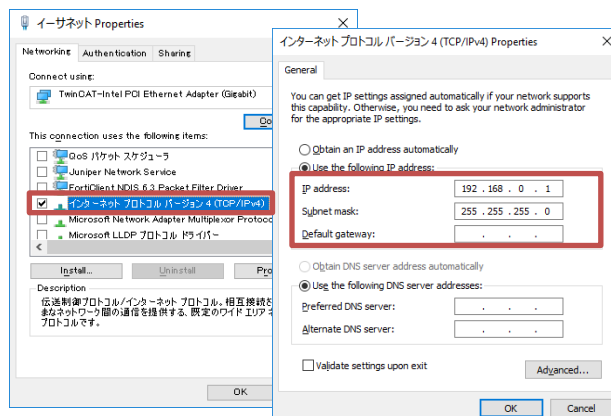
イーサネット Properties

Networking | Authentication | Sharing

Connect using:

TwinCAT-Intel PCI Ethernet Adapter (Gigabit)

Co

This connection uses the following items:

QoS パケット スケジューラ
Juniper Network Service
FortiClient NDIS 6.3 Packet Filter Driver
インターネット プロトコル バージョン 4 (TCP/IPv4)
Microsoft Network Adapter Multiplexor Protoco
Microsoft LLDP プロトコル ドライバー

Install... | Uninstall | Pro

Description
伝送制御プロトコル/インターネット プロトコル。相互接続さ まなネットワーク間の通信を提供する、既定のワイド エリア ネ トコルです。

OK

インターネット プロトコル バージョン 4 (TCP/IPv4) Properties

General

You can get IP settings assigned automatically if your network supports this capability. Otherwise, you need to ask your network administrator for the appropriate IP settings.

Obtain an IP address automatically
Use the following IP address:

IP address: 192 . 168 . 0 . 1
Subnet mask: 255 . 255 . 255 . 0
Default gateway: . . .

Obtain DNS server address automatically
Use the following DNS server addresses:

Preferred DNS server: . . .
Alternate DNS server: . . .

Validate settings upon exit

Advanced...

OK | Cancel